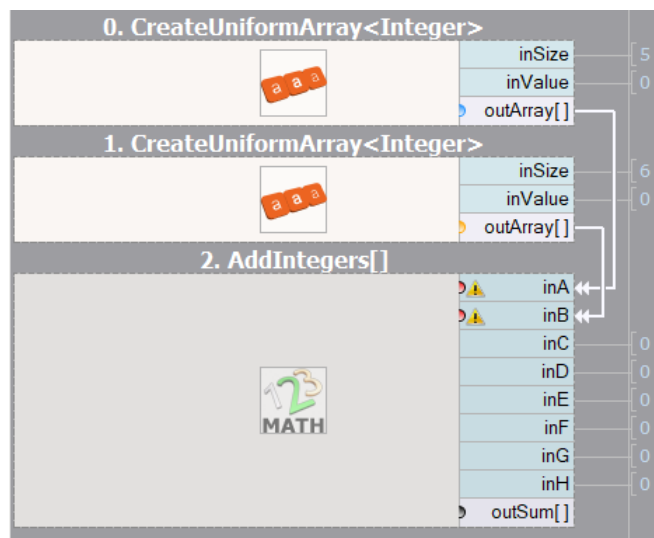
0. CreateUniformArray<Integer>

a a a

inSize 5
inValue 0
outArray[]

1. CreateUniformArray<Integer>

a a a

inSize 6
inValue 0
outArray[]

2. AddIntegers[]

123
MATH

inA
inB
inC 0
inD 0
inE 0
inF 0
inG 0
inH 0
outSum[]